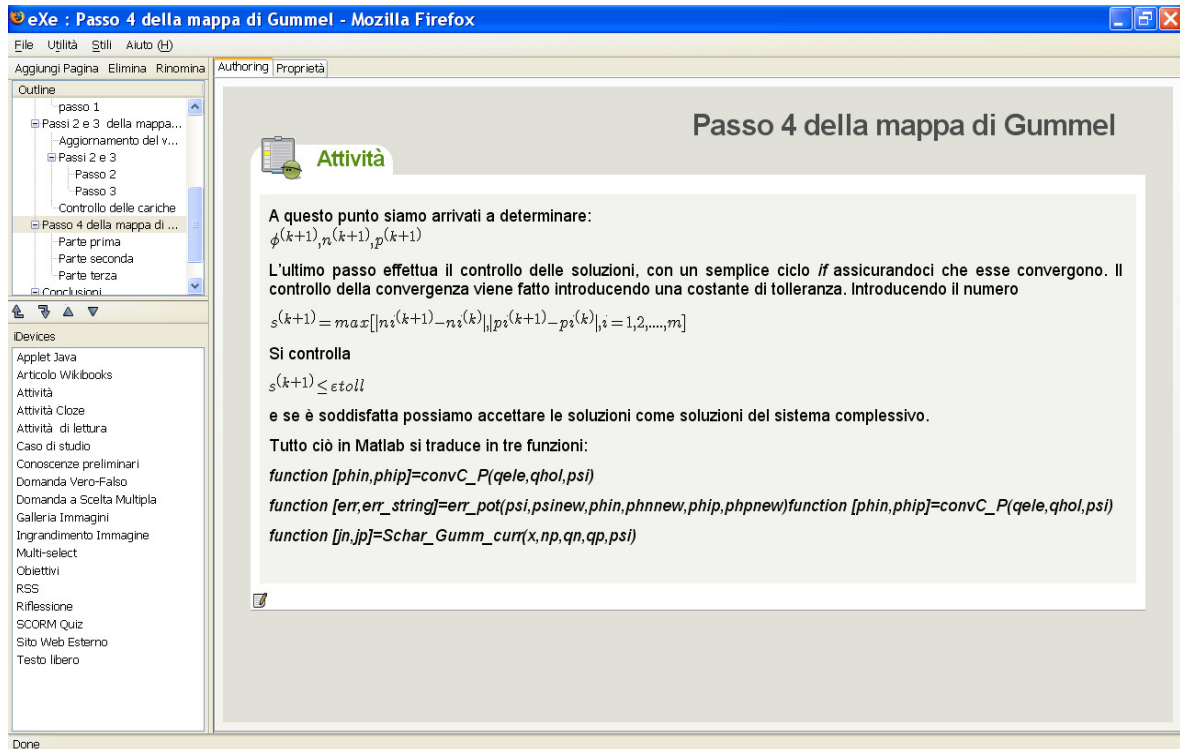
eXe : Passo 4 della mappa di Gummel - Mozilla Firefox

File Utilità Stili Aiuto (H)

Aggiungi Pagina Elimina Rinomina

Outline

passo 1
Passi 2 e 3 della mappa...
Aggiornamento del v...
Passi 2 e 3
Passo 2
Passo 3
Controllo delle cariche
Passo 4 della mappa di ...
Parte prima
Parte seconda
Parte terza
Conclusioni

iDevices

Applet Java
Articolo Wikibooks
Attività
Attività Cloze
Attività di lettura
Caso di studio
Conoscenze preliminari
Domanda Vero-Falso
Domanda a Scelta Multipla
Galleria Immagini
Ingrandimento Immagine
Multi-select
Obiettivi
RSS
Riflessione
SCORM Quiz
Sito Web Esterno
Testo libero

Authoring Proprietà

Passo 4 della mappa di Gummel

Attività

A questo punto siamo arrivati a determinare:
$\phi^{(k+1)}, n^{(k+1)}, p^{(k+1)}$

L'ultimo passo effettua il controllo delle soluzioni, con un semplice ciclo *if* assicurandoci che esse convergono. Il controllo della convergenza viene fatto introducendo una costante di tolleranza. Introducendo il numero

$s^{(k+1)} = max[|ni^{(k+1)} - ni^{(k)}|, |pi^{(k+1)} - pi^{(k)}|, i = 1,2,....,m]$

Si controlla

$s^{(k+1)} \leq \epsilon toll$

e se è soddisfatta possiamo accettare le soluzioni come soluzioni del sistema complessivo.

Tutto ciò in Matlab si traduce in tre funzioni:

*function [phin,phip]=convC_P(qele,qhol,psi)*

*function [err,err_string]=err_pot(psi,psinew,phin,phnnew,phip,phpnew)function [phin,phip]=convC_P(qele,qhol,psi)*

*function [jn,jp]=Schar_Gumm_curr(x,np,qn,qp,psi)*

Done